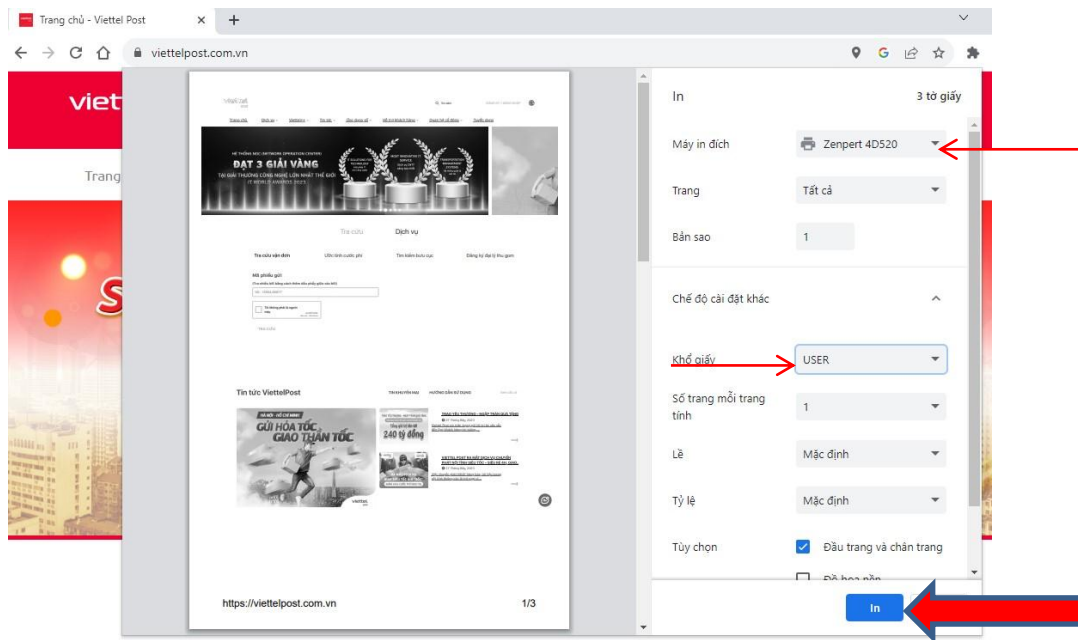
Trang chủ - Viettel Post

viettelpost.com.vn

viet

Trang

ĐẠT 3 GIẢI VÀNG

Tra cứu

Dịch vụ

Tra cứu vận đơn

Ước tính cước phí

Tìm kiếm bưu cục

Đăng ký đại lý thu gom

Mã phiếu gửi

Tin tức ViettelPost

GỬI HỎA TỐC, GIAO THẦN TỐC

240 tỷ đồng

https://viettelpost.com.vn

1/3

In

3 tờ giấy

Máy in đích

Zenpert 4D520

Trang

Tất cả

Bản sao

1

Chế độ cài đặt khác

Khổ giấy

USER

Số trang mỗi trang tính

1

Lề

Mặc định

Tỷ lệ

Mặc định

Tùy chọn

Đầu trang và chân trang

Đồ họa nền

In